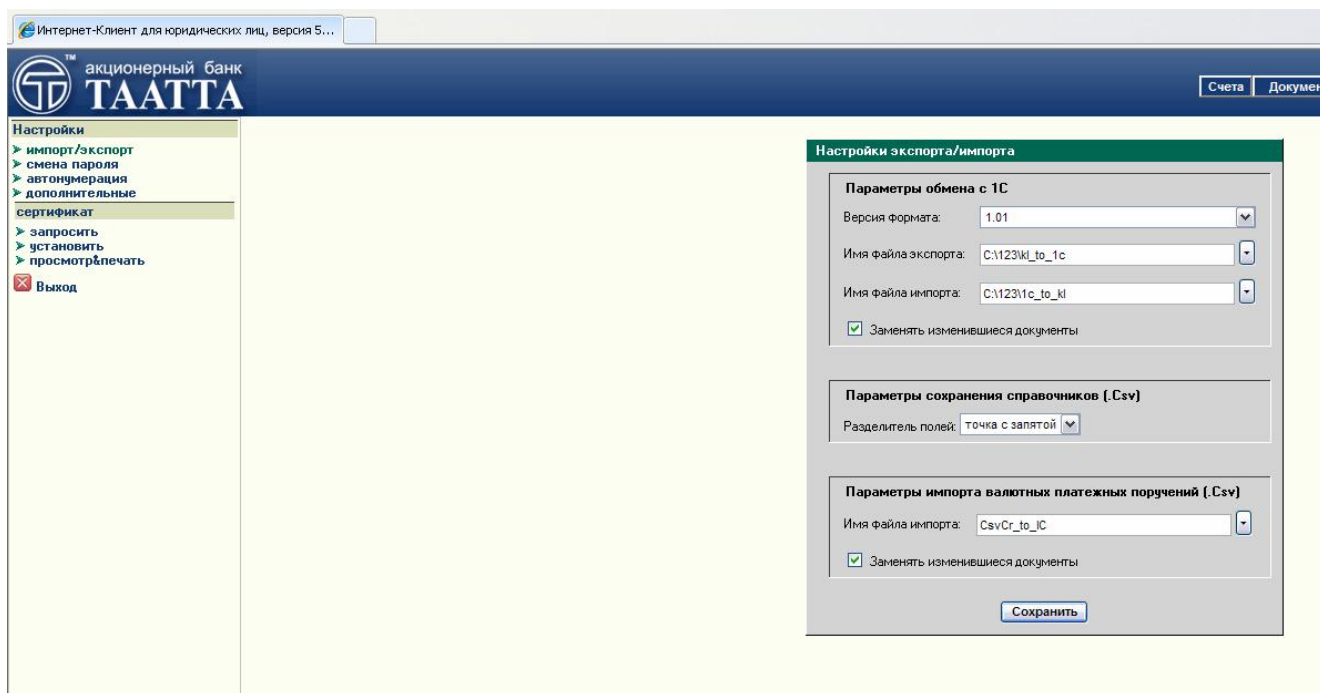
Интернет-Клиент для юридических лиц, версия 5...

™ акционерный банк ТААТТА

Счета Докумен

Настройки
импорт/экспорт
смена пароля
автонумерация
дополнительные
сертификат
запросить
установить
просмотр&печать
Выход

Настройки экспорта/импорта

Параметры обмена с 1С
Версия формата: 1.01
Имя файла экспорта: C:\123\kl_to_1c
Имя файла импорта: C:\123\1c_to_kl
Заменять изменившиеся документы

Параметры сохранения справочников (.Csv)
Разделитель полей: точка с запятой

Параметры импорта валютных платежных поручений (.Csv)
Имя файла импорта: CsvCr_to_IC
Заменять изменившиеся документы

Сохранить